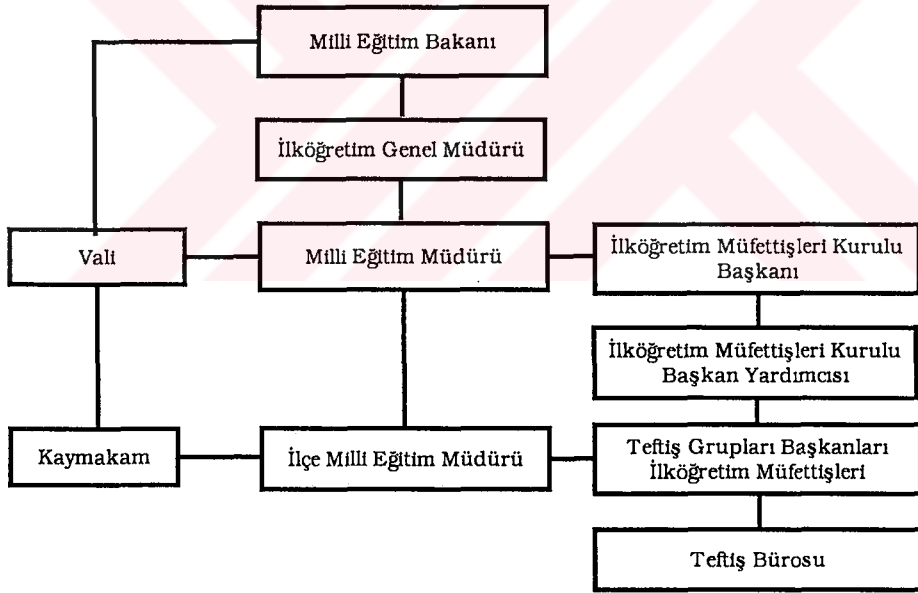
Milli Eğitim Bakanı

İlköğretim Genel Müdürü

Vali

Milli Eğitim Müdürü

İlköğretim Müfettişleri Kurulu Başkanı

İlköğretim Müfettişleri Kurulu Başkan Yardımcısı

Kaymakam

İlçe Milli Eğitim Müdürü

Teftiş Grupları Başkanları İlköğretim Müfettişleri

Teftiş Bürosu